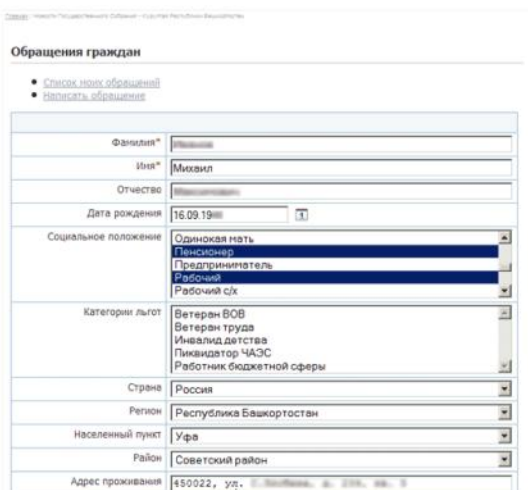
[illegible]

Обращения граждан

- Список моих обращений
- Написать обращение

| | |
|---|---|
| Фамилия* | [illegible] |
| Имя* | Михаил |
| Отчество | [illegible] |
| Дата рождения | 16.09.19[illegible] |
| Социальное положение | Одинокая мать<br>Пенсионер<br>Предприниматель<br>Рабочий<br>Рабочий с/х |
| Категории льгот | Ветеран ВОВ<br>Ветеран труда<br>Инвалид детства<br>Ликвидатор ЧАЭС<br>Работник бюджетной сферы |
| Страна | Россия |
| Регион | Республика Башкортостан |
| Населенный пункт | Уфа |
| Район | Советский район |
| Адрес проживания | 450022, ул. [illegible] |